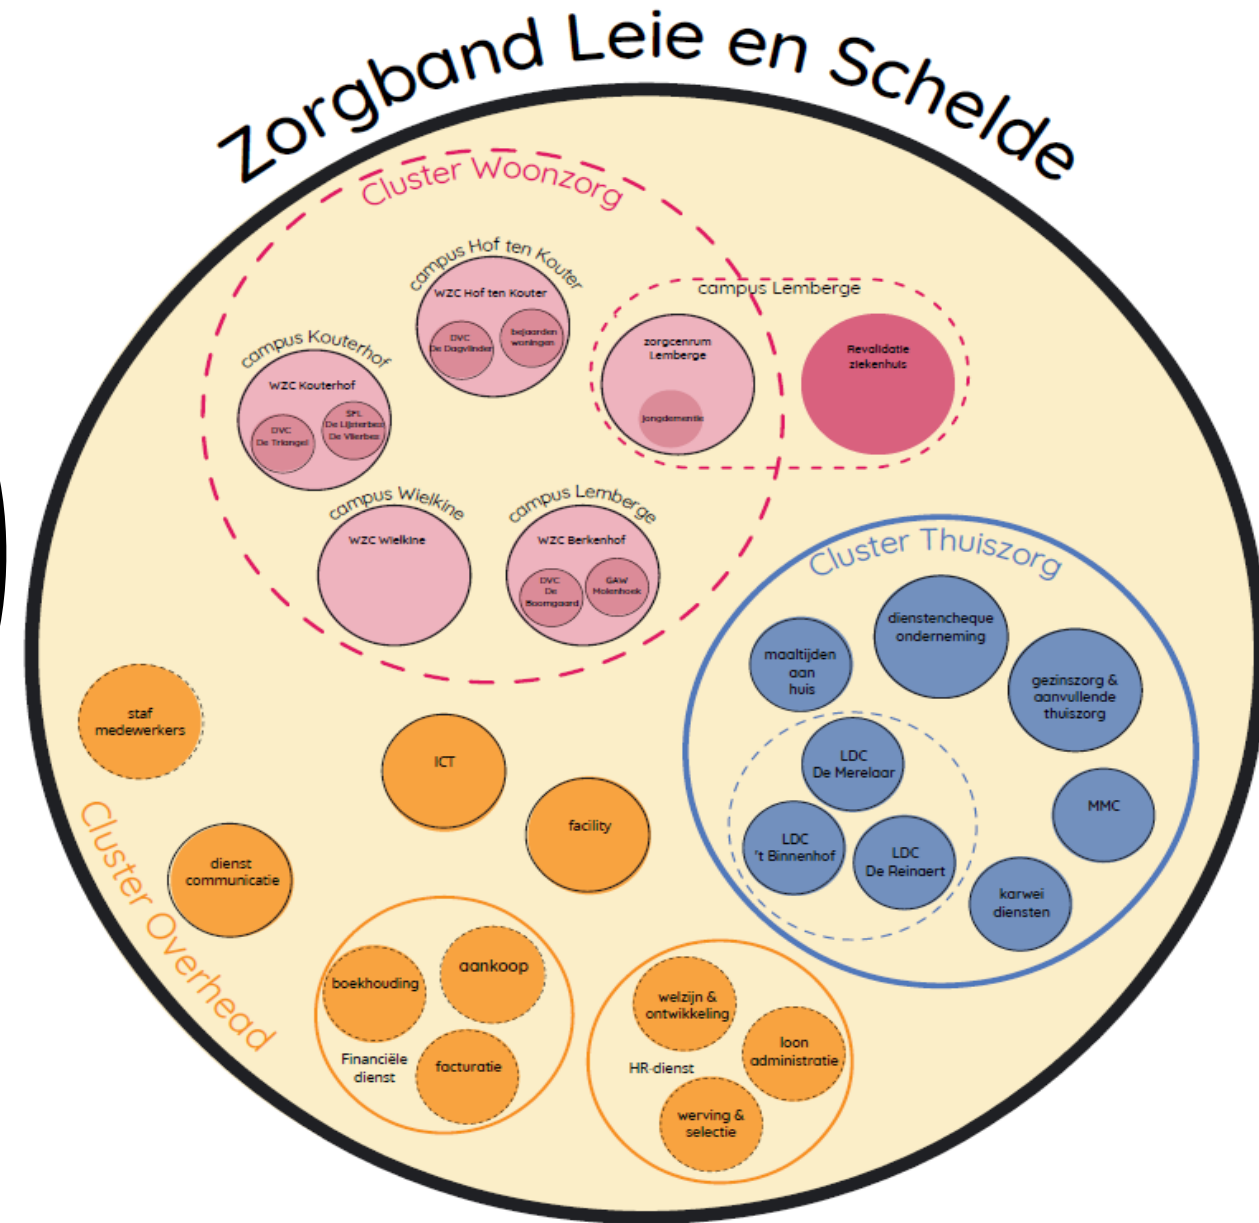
Zorgband Leie en Schelde

Cluster Woonzorg

campus Hof ten Kouter
WZC Hof ten Kouter
DVC De Dagvlinder
bejaarden woningen

campus Kouterhof
WZC Kouterhof
DVC De Triangel
SPL De Lijsterbes De Vlierbes

campus Lemberge
zorgcenrum Lemberge
Jongdementie
Revalidatie ziekenhuis

campus Wielkine
WZC Wielkine

campus Lemberge
WZC Berkenhof
DVC De Boomgaard
GAW Molenhoek

Cluster Thuiszorg
maaltijden aan huis
dienstencheque onderneming
gezinszorg & aanvullende thuiszorg
LDC De Merelaar
LDC 't Binnenhof
LDC De Reinaert
MMC
karwei diensten

Cluster Overhead
staf medewerkers
ICT
facility
dienst communicatie
boekhouding
aankoop
Financiële dienst
facturatie
welzijn & ontwikkeling
loon administratie
HR-dienst
werving & selectie